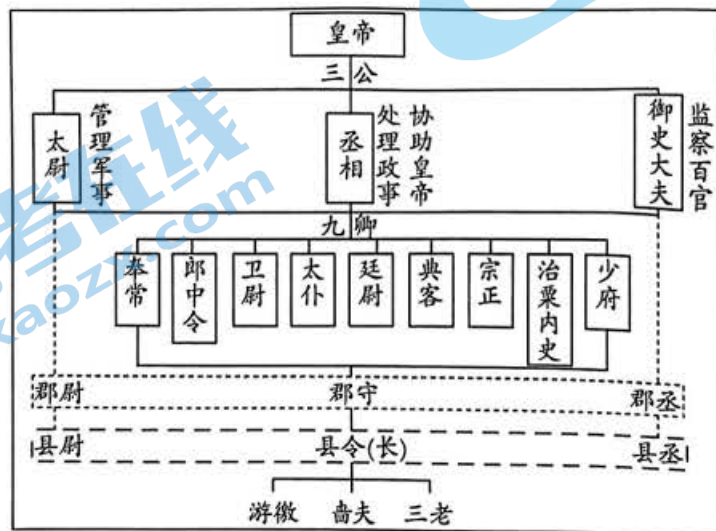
皇帝

三公

太尉

管理军事

丞相

处理政事

协助皇帝

御史大夫

监察百官

九卿

奉常

郎中令

卫尉

太仆

廷尉

典客

宗正

治粟内史

少府

郡尉

郡守

郡丞

县尉

县令(长)

县丞

游徼

啬夫

三老

考试在线
kaozx.com